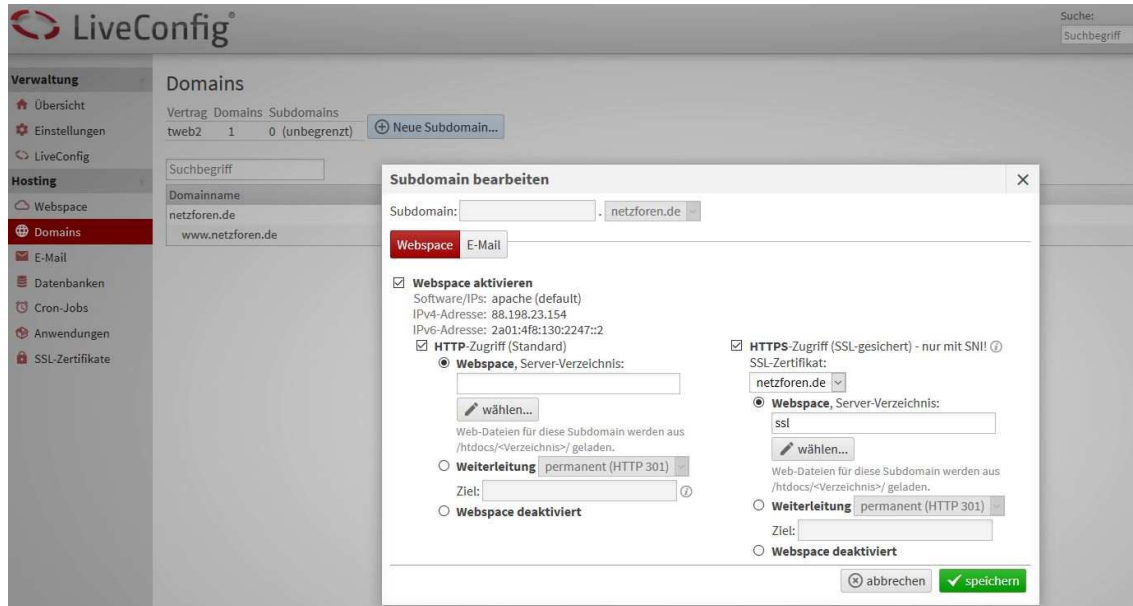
LiveConfig®

Suche:
Suchbegriff

Verwaltung
Übersicht
Einstellungen
LiveConfig
Hosting
Webspace
Domains
E-Mail
Datenbanken
Cron-Jobs
Anwendungen
SSL-Zertifikate

Domains

| Vertrag | Domains | Subdomains |
|---|---|---|
| tweb2 | 1 | 0 (unbegrenzt) |

Neue Subdomain...

Suchbegriff

Domainname
netzforen.de
www.netzforen.de

Subdomain bearbeiten

Subdomain: . netzforen.de

Webspace E-Mail

Webspace aktivieren
Software/IPs: apache (default)
IPv4-Adresse: 88.198.23.154
IPv6-Adresse: 2a01:4f8:130:2247::2

HTTP-Zugriff (Standard)
Webspace, Server-Verzeichnis:
wählen...
Web-Dateien für diese Subdomain werden aus /htdocs/<Verzeichnis>/ geladen.
Weiterleitung permanent (HTTP 301)
Ziel:
Webspace deaktiviert

HTTPS-Zugriff (SSL-gesichert) - nur mit SNI!
SSL-Zertifikat:
netzforen.de
Webspace, Server-Verzeichnis:
ssl
wählen...
Web-Dateien für diese Subdomain werden aus /htdocs/<Verzeichnis>/ geladen.
Weiterleitung permanent (HTTP 301)
Ziel:
Webspace deaktiviert

abbrechen speichern